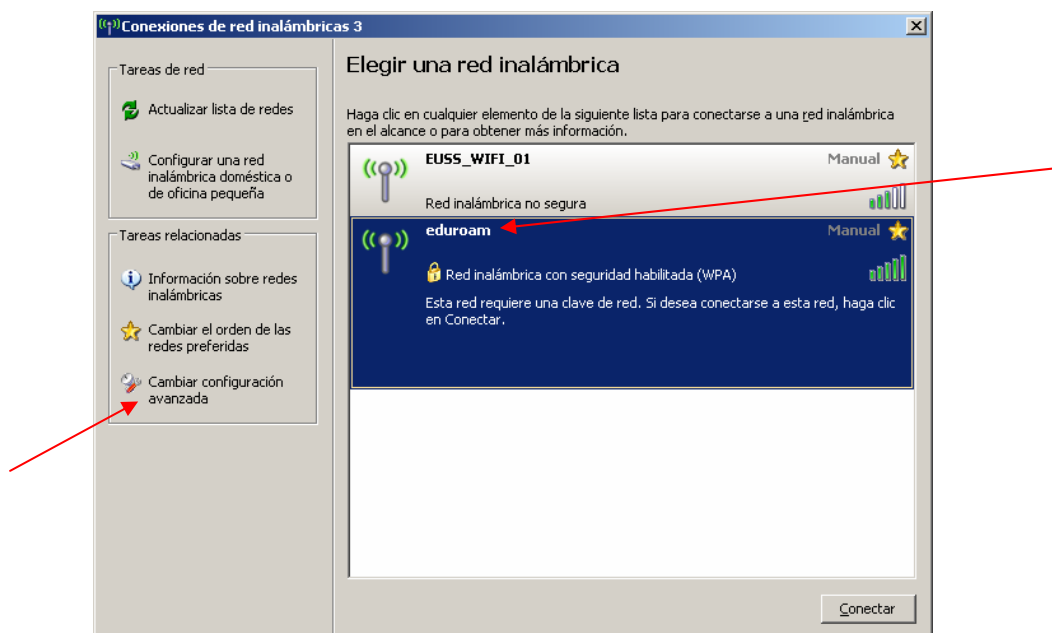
Conexiones de red inalámbricas 3

Tareas de red

Actualizar lista de redes

Configurar una red inalámbrica doméstica o de oficina pequeña

Tareas relacionadas

Información sobre redes inalámbricas

Cambiar el orden de las redes preferidas

Cambiar configuración avanzada

Elegir una red inalámbrica

Haga clic en cualquier elemento de la siguiente lista para conectarse a una red inalámbrica en el alcance o para obtener más información.

EUSS_WIFI_01
Manual
Red inalámbrica no segura

eduroam
Manual
Red inalámbrica con seguridad habilitada (WPA)
Esta red requiere una clave de red. Si desea conectarse a esta red, haga clic en Conectar.

Conectar